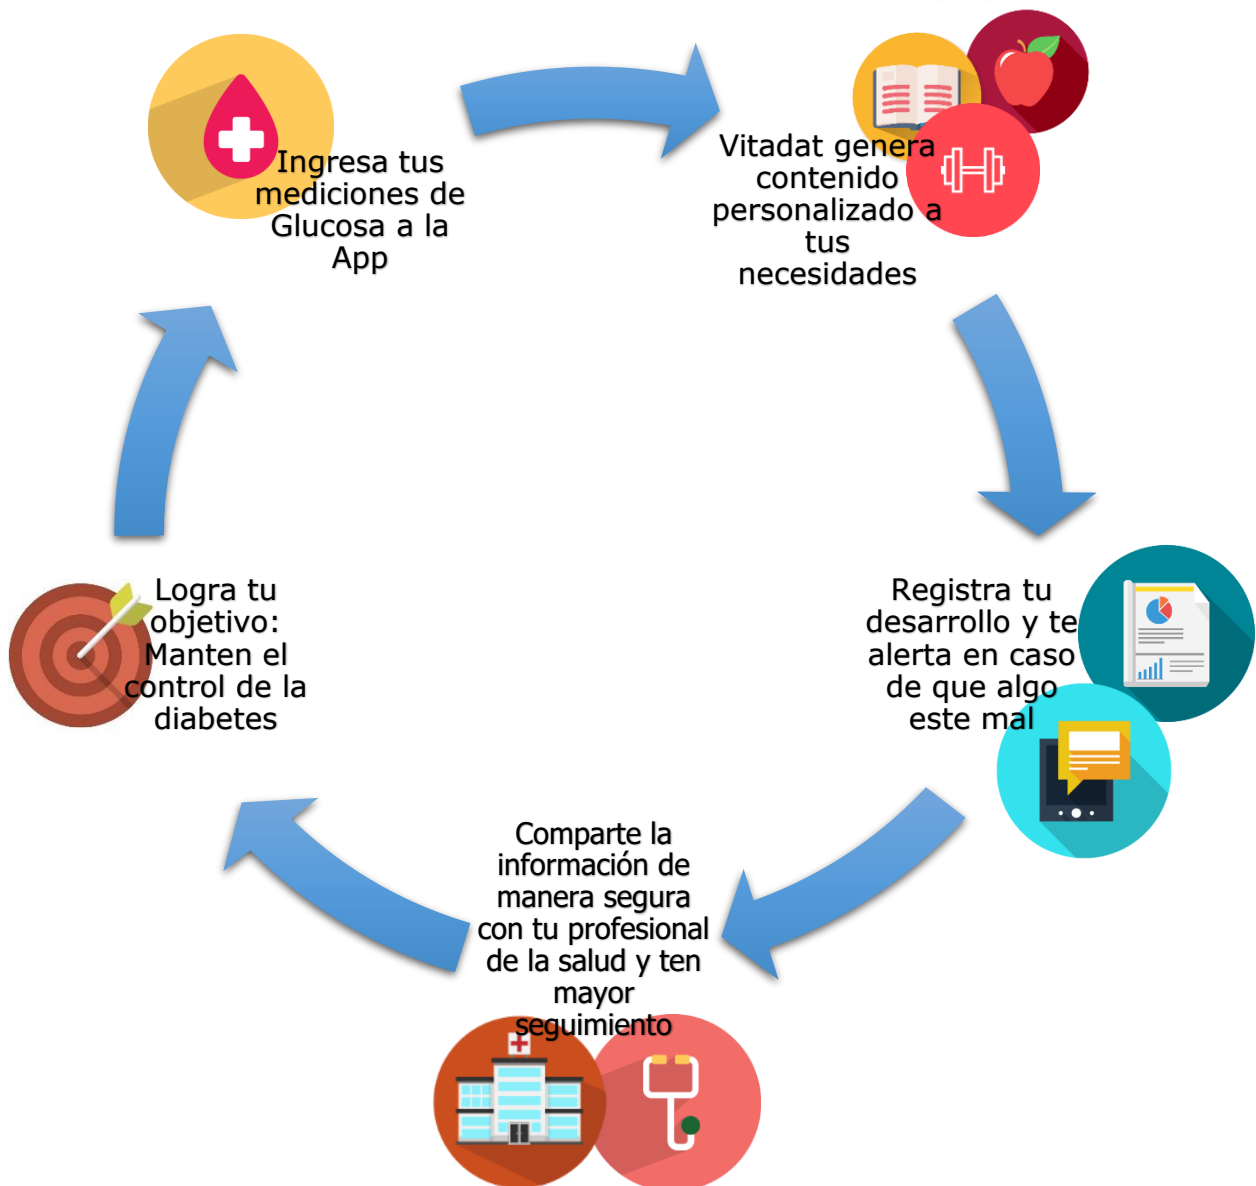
Ingresa tus mediciones de Glucosa a la App

Vitadat genera contenido personalizado a tus necesidades

Registra tu desarrollo y te alerta en caso de que algo este mal

Comparte la información de manera segura con tu profesional de la salud y ten mayor seguimiento

Logra tu objetivo: Manten el control de la diabetes